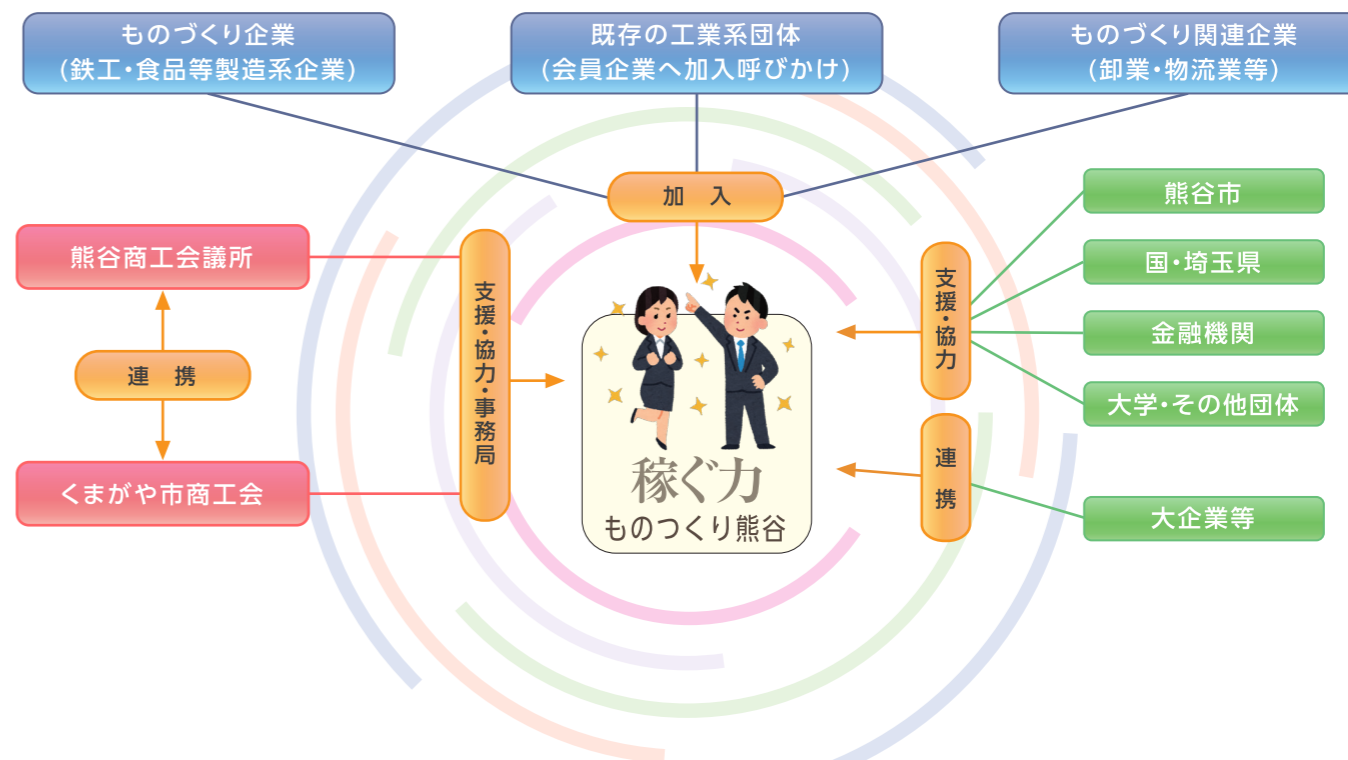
ものづくり企業
（鉄工・食品等製造系企業）

既存の工業系団体
（会員企業へ加入呼びかけ）

ものづくり関連企業
（卸業・物流業等）

加 入

熊谷商工会議所

連 携

くまがや市商工会

支援・協力・事務局

稼ぐ力
ものつくり熊谷

支援・協力

連携

熊谷市

国・埼玉県

金融機関

大学・その他団体

大企業等